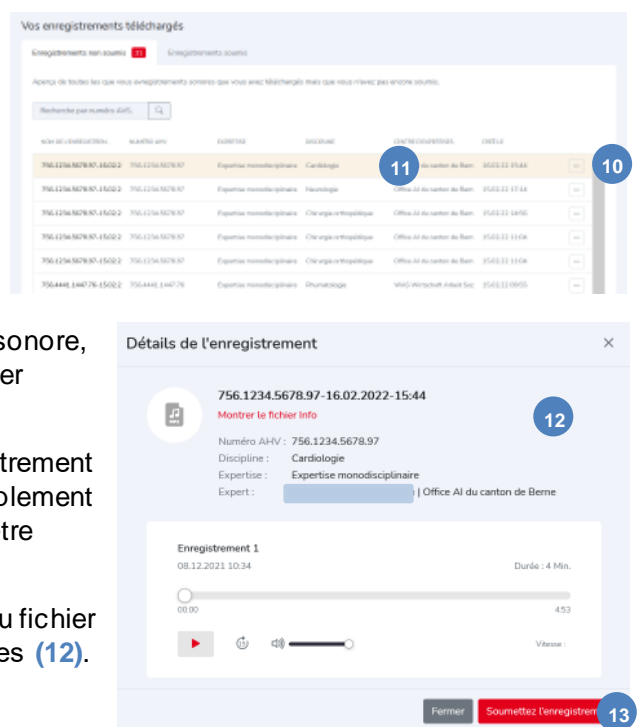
Vos enregistrements téléchargés

Enregistrements non soumis 11 Enregistrements soumis

Aperçu de toutes les que vous enregistrements sonores que vous avez téléchargés mais que vous n'avez pas encore soumis.

Recherche par numéro AVS

| NOM DE L'ENREGISTREM. | NUMÉRO AHV | EXPERTISE | DISCIPLINE | CENTRE D'EXPERTISES | CRÉÉ LE | |
|---|---|---|---|---|---|---|
| 756.1234.5678.97-16.02.2 | 756.1234.5678.97 | Expertise monodisciplinaire | Cardiologie | Office AI du canton de Bern | 16.02.22 15:44 | ... |
| 756.1234.5678.97-15.02.2 | 756.1234.5678.97 | Expertise monodisciplinaire | Neurologie | Office AI du canton de Bern | 15.02.22 17:14 | ... |
| 756.1234.5678.97-15.02.2 | 756.1234.5678.97 | Expertise monodisciplinaire | Chirurgie orthopédique | Office AI du canton de Bern | 15.02.22 16:55 | ... |
| 756.1234.5678.97-15.02.2 | 756.1234.5678.97 | Expertise monodisciplinaire | Chirurgie orthopédique | Office AI du canton de Bern | 15.02.22 11:04 | ... |
| 756.1234.5678.97-15.02.2 | 756.1234.5678.97 | Expertise monodisciplinaire | Chirurgie orthopédique | Office AI du canton de Bern | 15.02.22 11:04 | ... |
| 756.4441.1447.76-15.02.2 | 756.4441.1447.76 | Expertise monodisciplinaire | Rhumatologie | VMG-Wirtschaft Arbeit Soz | 15.01.22 09:55 | ... |

11 10

sonore, er

trement blement tre

u fichier es (12).

Détails de l'enregistrement ×

756.1234.5678.97-16.02.2022-15:44
Montrer le fichier Info

12

Numéro AHV : 756.1234.5678.97
Discipline : Cardiologie
Expertise : Expertise monodisciplinaire
Expert : | Office AI du canton de Berne

Enregistrement 1
08.12.2021 10:34
Durée : 4 Min.
00:00 4:53
Vitesse :

Fermer Soumettez l'enregistrem 13